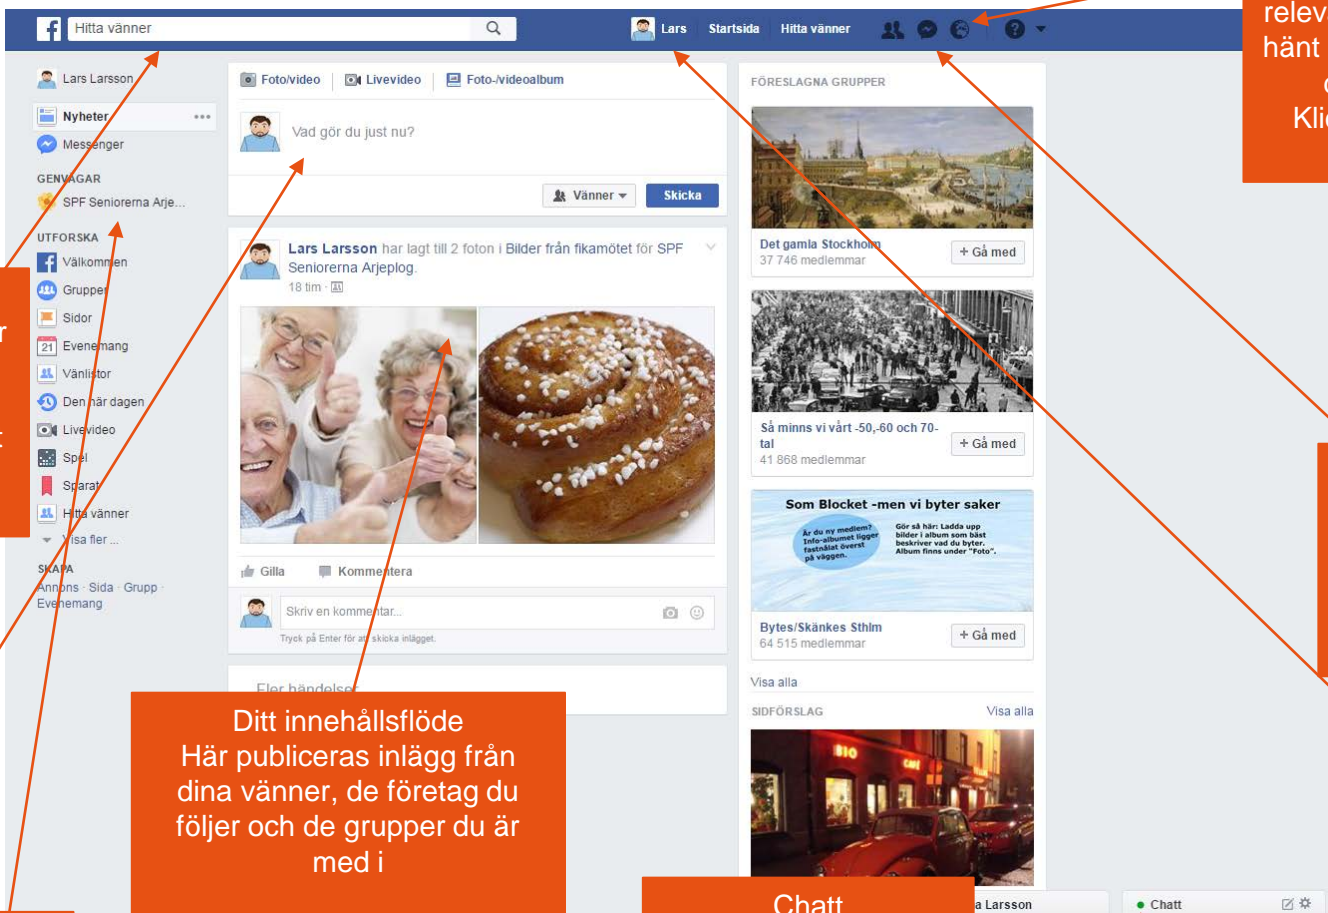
Hitta vänner
Lars Startsida Hitta vänner

relev
hänt
Kli

Lars Larsson
Nyheter
Messenger
GENVÄGAR
SPF Seniorerna Arje...
UTFORSKA
Välkommen
Grupper
Sidor
Evenemang
Vänlistor
Den här dagen
Livevideo
Spel
Sparat
Hitta vänner
Visa fler ...
SKAPA
Annons · Sida · Grupp · Evenemang

Foto/video Livevideo Foto-/videoalbum
Vad gör du just nu?
Vänner Skicka

Lars Larsson har lagt till 2 foton i Bilder från fikamötet för SPF Seniorerna Arjeplog.
18 tim ·

Gilla Kommentera
Skriv en kommentar...
Tryck på Enter för att skicka inlägget.

Fler händelser

Ditt innehållsflöde
Här publiceras inlägg från dina vänner, de företag du följer och de grupper du är med i

FÖRESLAGNA GRUPPER
Det gamla Stockholm
37 746 medlemmar
+ Gå med
Så minns vi vårt -50,-60 och 70-tal
41 868 medlemmar
+ Gå med
Som Blocket -men vi byter saker
Är du ny medlem? Info-albumet ligger fastnålat överst på väggen.
Gör så här: Ladda upp bilder i album som bäst beskriver vad du byter. Album finns under "Foto".
Bytes/Skänkes Sthlm
64 515 medlemmar
+ Gå med
Visa alla
SIDFÖRSLAG Visa alla
BIO

Chatt
a Larsson
Chatt